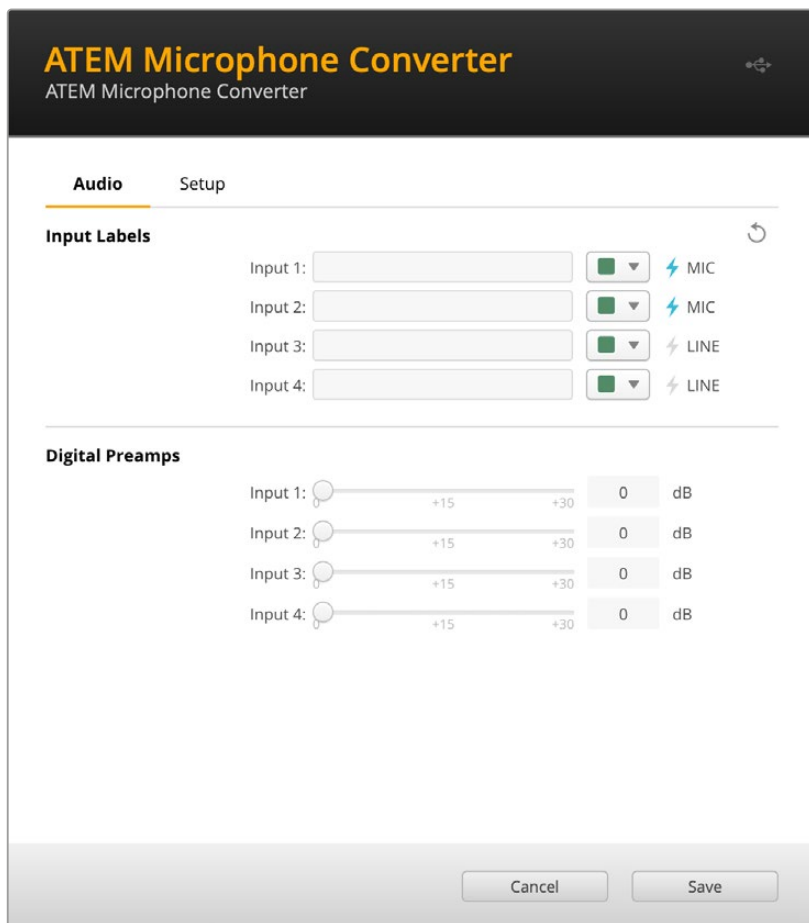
ATEM Microphone Converter
ATEM Microphone Converter

Audio Setup

Input Labels

Input 1: MIC
Input 2: MIC
Input 3: LINE
Input 4: LINE

Digital Preamps

Input 1: 0 +15 +30 0 dB
Input 2: 0 +15 +30 0 dB
Input 3: 0 +15 +30 0 dB
Input 4: 0 +15 +30 0 dB

Cancel Save